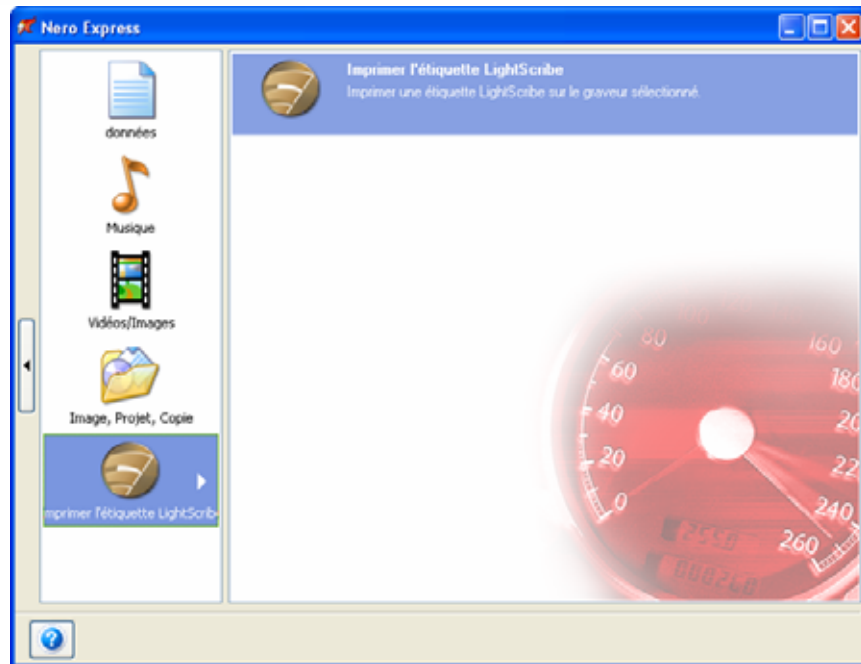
Nero Express

données

Musique

Vidéos/Images

Image, Projet, Copie

mprimer l'étiquette LightScrib

Imprimer l'étiquette LightScribe
Imprimer une étiquette LightScribe sur le graveur sélectionné.

80
60
40
20
0
160
180
20
22
240
260
2558
000268